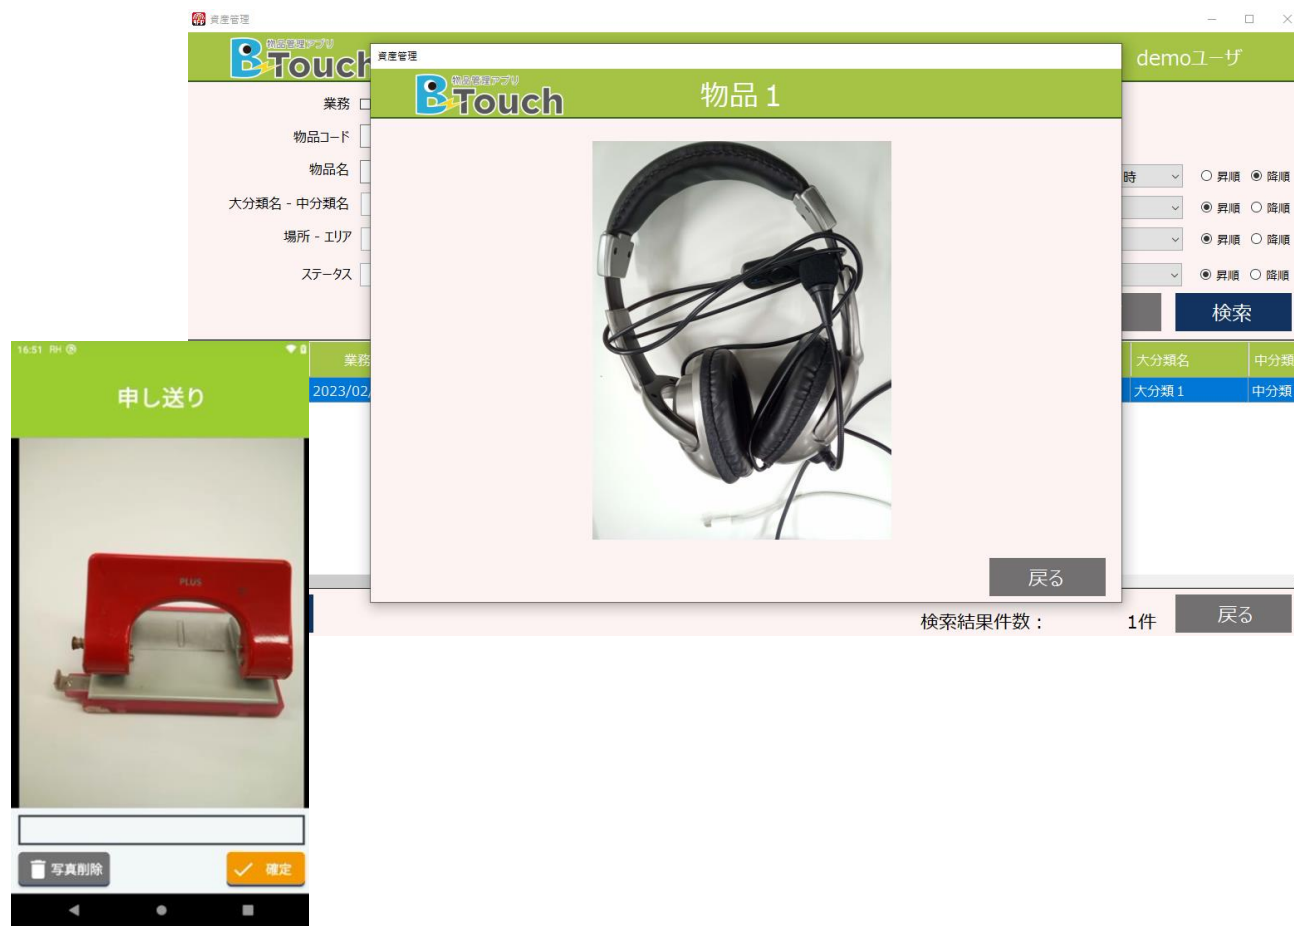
資産管理

物品管理アプリ
B-Touch

demoユーザ

業務

物品コード

物品名

大分類名 - 中分類名

場所 - エリア

ステータス

時

昇順 降順
昇順 降順
昇順 降順
昇順 降順

検索

業務

2023/02/

大分類名 中分類

大分類 1 中分類

検索結果件数： 1件

戻る

資産管理

物品管理アプリ
B-Touch

物品 1

PLUS

戻る

16:51

申し送り

写真削除

確定